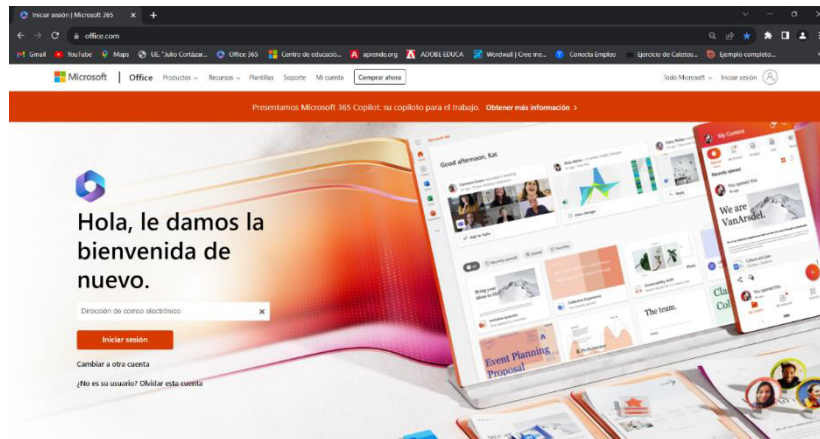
Iniciar sesión | Microsoft 365 × +

office.com

Gmail YouTube Maps UE "Julio Cortázar... Office 365 Centro de educació... aprende.org ADOBE EDUCA Wordwall | Cree me... Conecta Empleo Ejercicio de Catetos... Ejemplo completo...

Microsoft | Office Productos Recursos Plantillas Soporte Mi cuenta Comprar ahora Todo Microsoft Iniciar sesión

Presentamos Microsoft 365 Copilot: su copiloto para el trabajo. Obtener más información >

Hola, le damos la bienvenida de nuevo.

Dirección de correo electrónico ×

Iniciar sesión

Cambiar a otra cuenta

¿No es su usuario? Olvidar esta cuenta

Good afternoon, Kat

My Content

We are VanArsdel.

The team.

Event Planning Proposal

Cla
Co